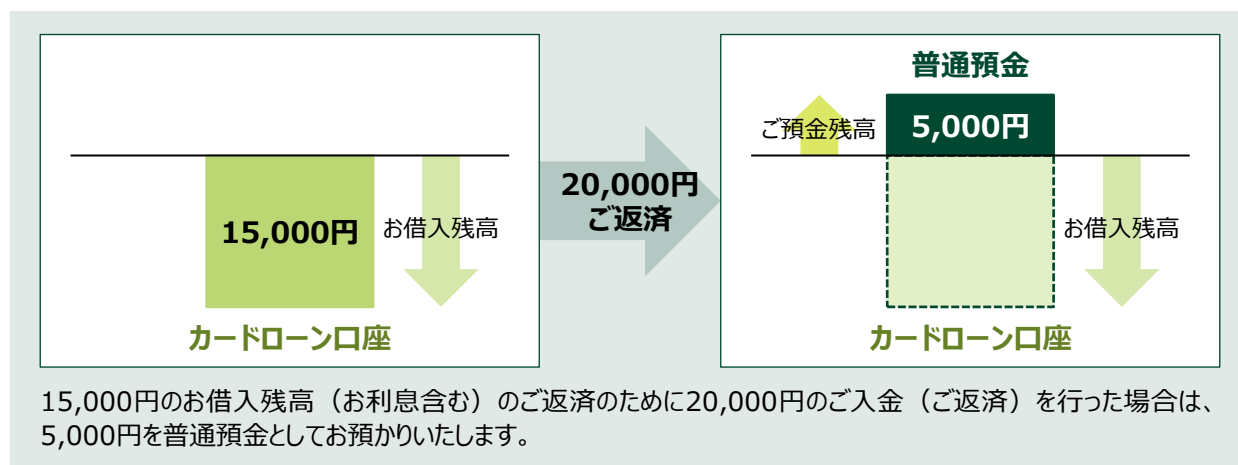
15,000円

お借入残高

カードローン口座

20,000円
ご返済

普通預金

ご預金残高

5,000円

お借入残高

カードローン口座

15,000円のお借入残高（お利息含む）のご返済のために20,000円のご入金（ご返済）を行った場合は、5,000円を普通預金としてお預かりいたします。